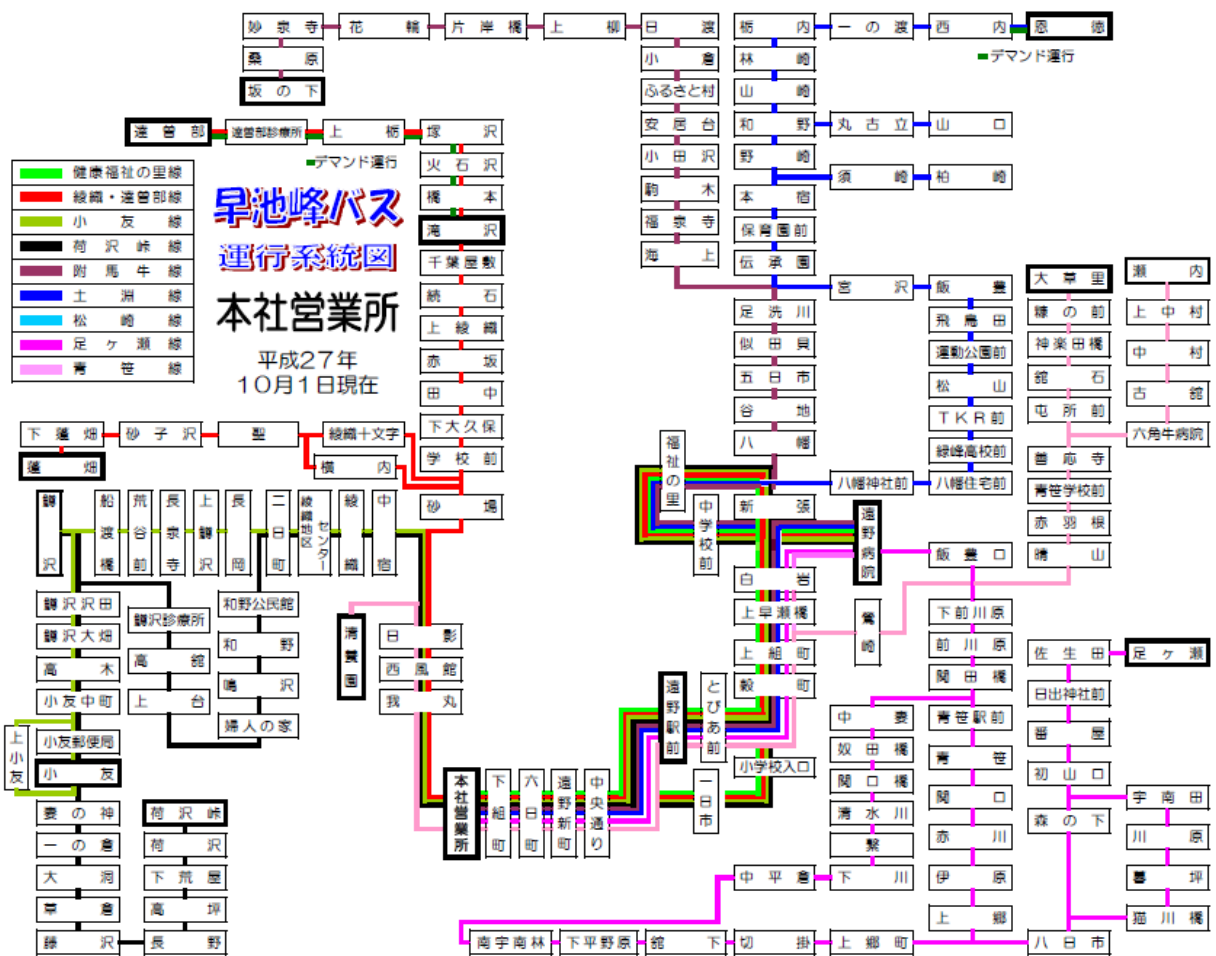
早池峰バス
運行系統図
本社営業所
平成27年
10月1日現在

| 健康福祉の里線 |
|---|
| 綾織・遠曽部線 |
| 小友線 |
| 荷沢峠線 |
| 附馬牛線 |
| 土淵線 |
| 松崎線 |
| 足ヶ瀬線 |
| 青笹線 |

妙泉寺
花輪
片岸橋
上柳
日渡
栃内
一の渡
西内
恩徳
デマンド運行
桑原
坂の下
小倉
ふるさと村
安居台
小田沢
駒木
福泉寺
海上
林崎
山崎
和野
丸古立
山口
野崎
須崎
柏崎
本宿
保育園前
伝承園
宮沢
飯豊
遠曽部
遠曽部診療所
上栃
塚沢
デマンド運行
火石沢
橋本
滝沢
千葉屋敷
続石
上綾織
赤坂
田中
下大久保
学校前
砂場
下蓮畑
砂子沢
聖
綾織十文字
横内
蓮畑
鱒沢
船渡橋
荒谷前
長泉寺
上鱒沢
長岡
二日町
綾織地区センター
綾織
中宿
鱒沢沢田
鱒沢診療所
和野公民館
鱒沢大畑
高館
和野
高木
上台
鳴沢
小友中町
婦人の家
上小友
小友郵便局
小友
清養園
日影
西風館
我丸
妻の神
荷沢峠
一の倉
荷沢
大洞
下荒屋
草倉
高坪
藤沢
長野
足洗川
似田貝
五日市
谷地
八幡
福祉の里
中学校前
新張
八幡神社前
八幡住宅前
飛鳥田
運動公園前
松山
TKR前
緑峰高校前
遠野病院
飯豊口
白岩
上早瀬橋
鴬崎
上組町
穀町
とぴあ前
遠野駅前
一日市
小学校入口
本社営業所
下組町
六日町
遠野新町
中央通り
大草里
瀬内
鍵の前
上中村
神楽田橋
中村
舘石
古館
屯所前
六角牛病院
普応寺
青笹学校前
赤羽根
晴山
下前川原
前川原
関田橋
佐生田
足ヶ瀬
日出神社前
青笹駅前
番屋
中妻
奴田橋
青笹
初山口
関口橋
関口
宇南田
清水川
赤川
森の下
川原
繋
伊原
中平倉
下川
上郷
猫川橋
南宇南林
下平野原
舘下
切掛
上郷町
八日市
馬坪